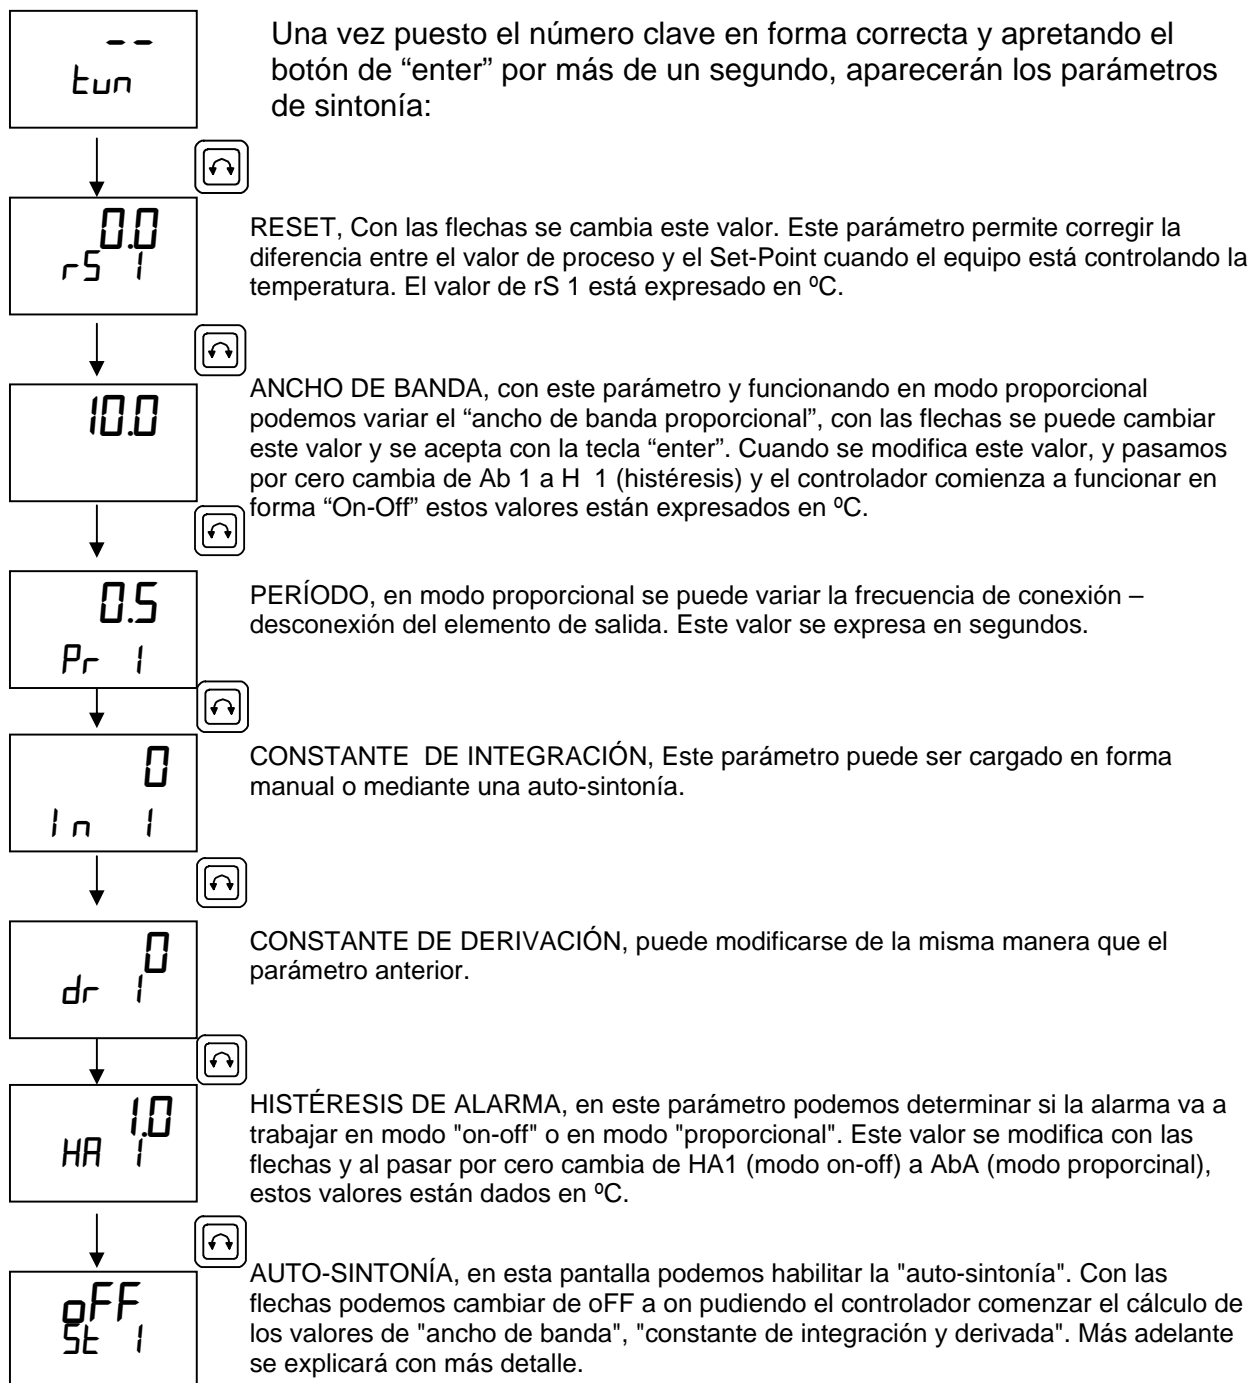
--
tun

Una vez puesto el número clave en forma correcta y apretando el botón de “enter” por más de un segundo, aparecerán los parámetros de sintonía:

0.0
rS 1

RESET, Con las flechas se cambia este valor. Este parámetro permite corregir la diferencia entre el valor de proceso y el Set-Point cuando el equipo está controlando la temperatura. El valor de rS 1 está expresado en ºC.

10.0

ANCHO DE BANDA, con este parámetro y funcionando en modo proporcional podemos variar el “ancho de banda proporcional”, con las flechas se puede cambiar este valor y se acepta con la tecla “enter”. Cuando se modifica este valor, y pasamos por cero cambia de Ab 1 a H 1 (histéresis) y el controlador comienza a funcionar en forma “On-Off” estos valores están expresados en ºC.

0.5
Pr 1

PERÍODO, en modo proporcional se puede variar la frecuencia de conexión – desconexión del elemento de salida. Este valor se expresa en segundos.

0
In 1

CONSTANTE DE INTEGRACIÓN, Este parámetro puede ser cargado en forma manual o mediante una auto-sintonía.

0
dr 1

CONSTANTE DE DERIVACIÓN, puede modificarse de la misma manera que el parámetro anterior.

1.0
HA 1

HISTÉRESIS DE ALARMA, en este parámetro podemos determinar si la alarma va a trabajar en modo "on-off" o en modo "proporcional". Este valor se modifica con las flechas y al pasar por cero cambia de HA1 (modo on-off) a AbA (modo proporcinal), estos valores están dados en ºC.

oFF
St 1

AUTO-SINTONÍA, en esta pantalla podemos habilitar la "auto-sintonía". Con las flechas podemos cambiar de oFF a on pudiendo el controlador comenzar el cálculo de los valores de "ancho de banda", "constante de integración y derivada". Más adelante se explicará con más detalle.